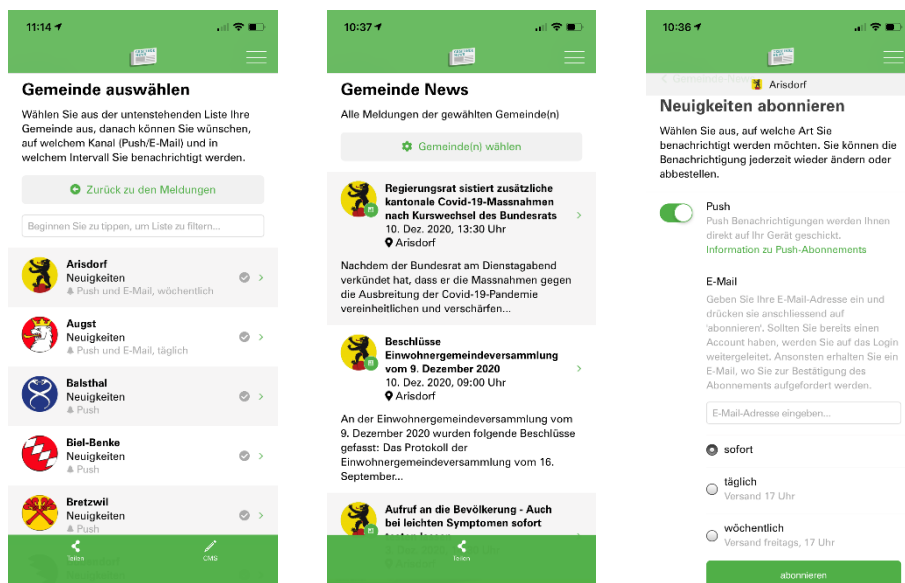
11:14

Gemeinde auswählen

Wählen Sie aus der untenstehenden Liste Ihre Gemeinde aus, danach können Sie wünschen, auf welchem Kanal (Push/E-Mail) und in welchem Intervall Sie benachrichtigt werden.

Zurück zu den Meldungen

Beginnen Sie zu tippen, um Liste zu filtern...

Arisdorf
Neuigkeiten
Push und E-Mail, wöchentlich

Augst
Neuigkeiten
Push und E-Mail, täglich

Balsthal
Neuigkeiten
Push

Biel-Benken
Neuigkeiten
Push

Bretzwil
Neuigkeiten
Push

Teilen
CMS

10:37

Gemeinde News

Alle Meldungen der gewählten Gemeinde(n)

Gemeinde(n) wählen

Regierungsrat sistiert zusätzliche kantonale Covid-19-Massnahmen nach Kurswechsel des Bundesrats
10. Dez. 2020, 13:30 Uhr
Arisdorf

Nachdem der Bundesrat am Dienstagabend verkündet hat, dass er die Massnahmen gegen die Ausbreitung der Covid-19-Pandemie vereinheitlichen und verschärfen...

Beschlüsse Einwohnergemeindeversammlung vom 9. Dezember 2020
10. Dez. 2020, 09:00 Uhr
Arisdorf

An der Einwohnergemeindeversammlung vom 9. Dezember 2020 wurden folgende Beschlüsse gefasst: Das Protokoll der Einwohnergemeindeversammlung vom 16. September...

Aufruf an die Bevölkerung - Auch bei leichten Symptomen sofort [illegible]

Teilen

10:36

Arisdorf

Neuigkeiten abonnieren

Wählen Sie aus, auf welche Art Sie benachrichtigt werden möchten. Sie können die Benachrichtigung jederzeit wieder ändern oder abbestellen.

Push
Push Benachrichtigungen werden Ihnen direkt auf Ihr Gerät geschickt.
Information zu Push-Abonnements

E-Mail
Geben Sie Ihre E-Mail-Adresse ein und drücken sie anschliessend auf 'abonnieren'. Sollten Sie bereits einen Account haben, werden Sie auf das Login weitergeleitet. Ansonsten erhalten Sie ein E-Mail, wo Sie zur Bestätigung des Abonnements aufgefordert werden.

E-Mail-Adresse eingeben...

sofort

täglich
Versand 17 Uhr

wöchentlich
Versand freitags, 17 Uhr

abonnieren